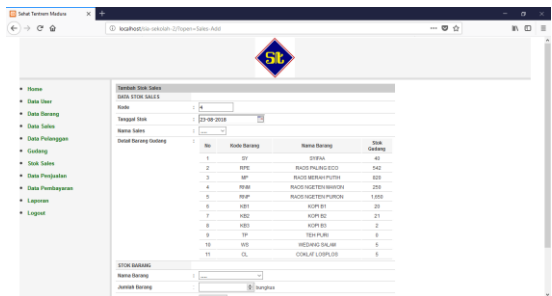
Sehat Tentrem Madura

localhost/sia-sekolah-2/?open=Sales-Add

St

Home
Data User
Data Barang
Data Sales
Data Pelanggan
Gudang
Stok Sales
Data Penjualan
Data Pembayaran
Laporan
Logout

Tambah Stok Sales
DATA STOK SALES
Kode : 4
Tanggal Stok : 23-08-2018
Nama Sales : ....
Detail Barang Gudang :

| No | Kode Barang | Nama Barang | Stok Gudang |
|---|---|---|---|
| 1 | SY | SYIFAA | 40 |
| 2 | RPE | RAOS PALING ECO | 542 |
| 3 | MP | RAOS MERAH PUTIH | 620 |
| 4 | RNBI | RAOS NGETEN BAWON | 250 |
| 5 | RNP | RAOS NGETEN PURON | 1,650 |
| 6 | KB1 | KOPI B1 | 20 |
| 7 | KB2 | KOPI B2 | 21 |
| 8 | KB3 | KOPI B3 | 2 |
| 9 | TP | TEH PURI | 0 |
| 10 | WS | WEDANG SALAM | 5 |
| 11 | CL | COKLAT LOSPLOS | 5 |

STOK BARANG
Nama Barang : ....
Jumlah Barang : bungkus